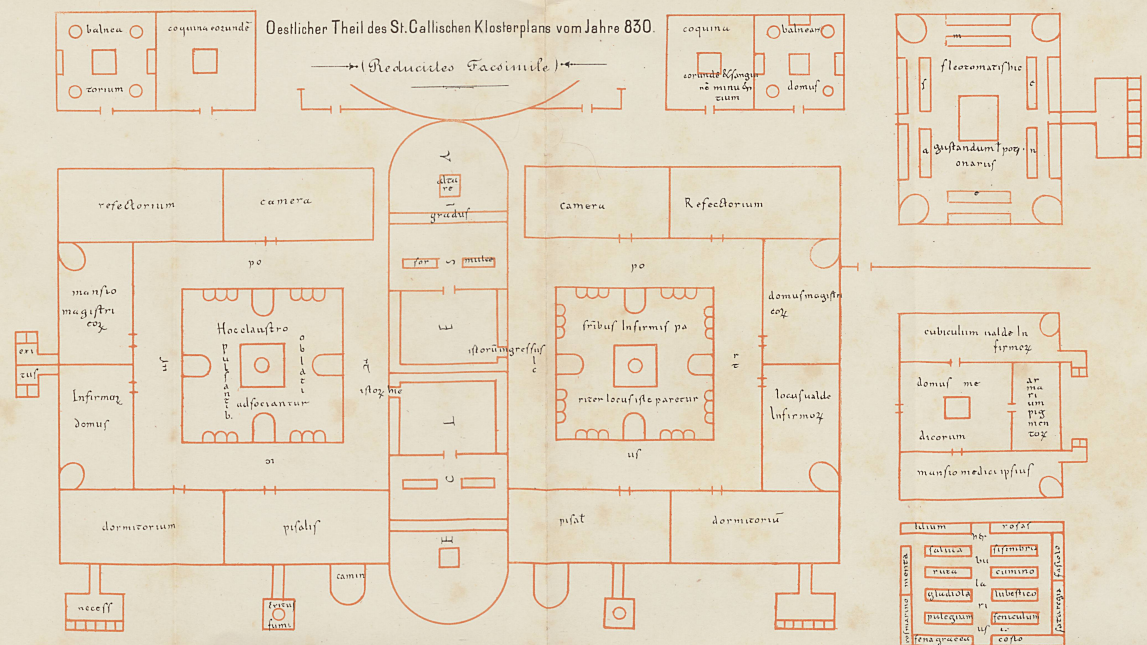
Oestlicher Theil des St. Gallischen Klosterplans vom Jahre 830.

(Reducirtes Facsimile)

balnea

coquina eorundē

torium

coquina

balnear

eorundē & sanguinē minuentium

domus

fleotomatis hic

gustandum potionarius

refectorium

camera

altare

gradus

camera

Refectorium

po

for

mitter

po

mansio magistri eoꝝ

Hoc claustro oblati pulsantib. adsocientur

istorū ingressus

fratribus Infirmis pa

riter locus iste paretur

domus magistri eoꝝ

cubiculum ualde Infirmoꝝ

Infirmoꝝ domus

istoꝝ hic

locus ualde Infirmoꝝ

domus me

dicorum

armarium pigmentoꝝ

mansio medici ipsius

dormitorium

pisalis

pisal

dormitoriu

camin

necess

lilium

rosas

saluia

sisimbria

ruta

cumino

gladiola

lubestico

pulegium

feniculum

fenegraeca

costo

rosmarino

menta

fasiolo

sataregia